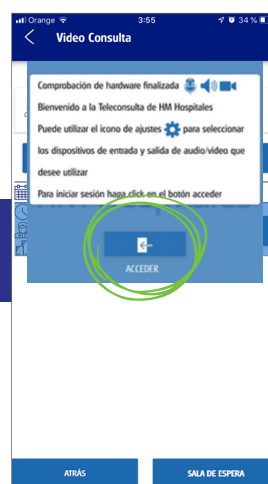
Orange 3:55 34 %

Video Consulta

Comprobación de hardware finalizada

Bienvenido a la Teleconsulta de HM Hospitales

Puede utilizar el icono de ajustes para seleccionar los dispositivos de entrada y salida de audio/video que desee utilizar

Para iniciar sesión haga click en el botón acceder

ACCEDER

ATRÁS

SALA DE ESPERA